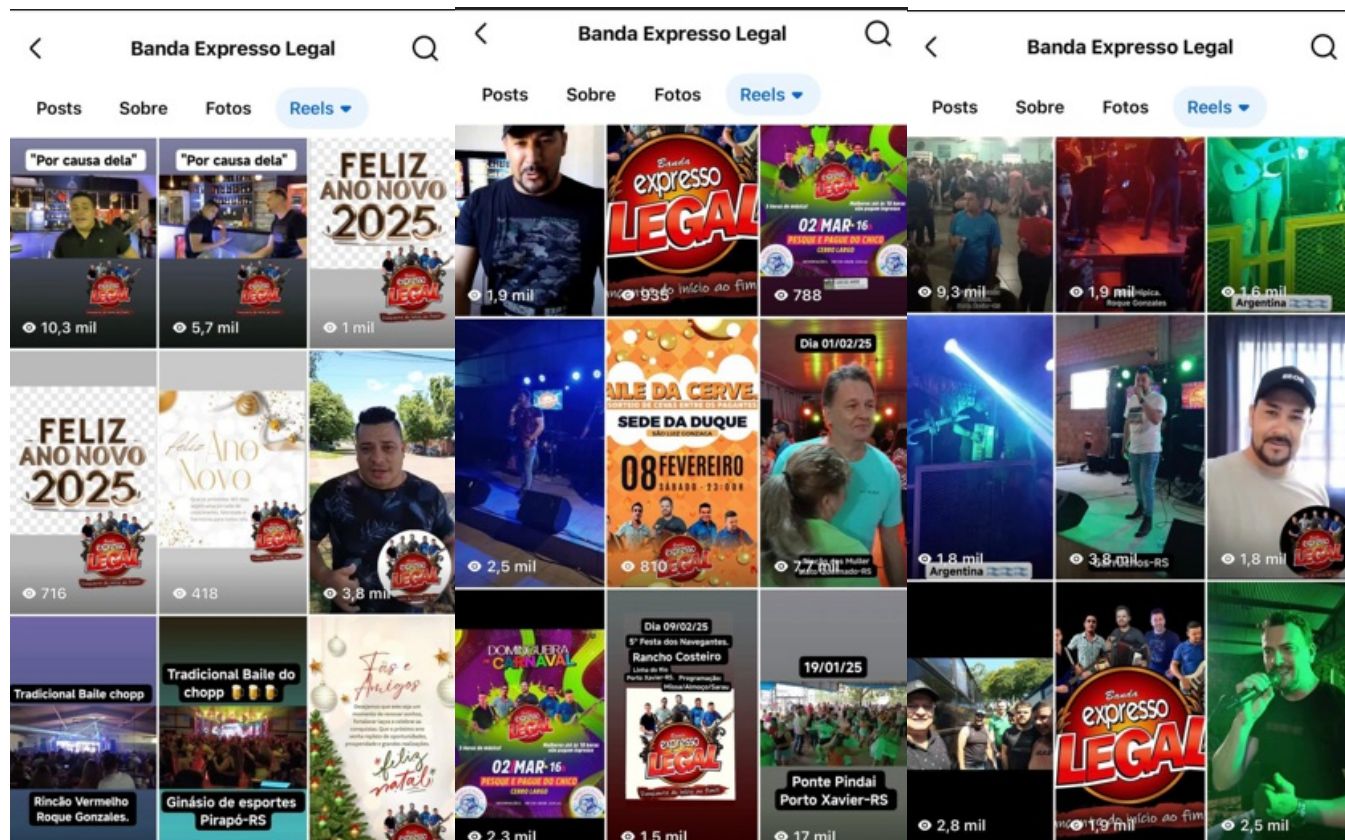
Banda Expresso Legal

Posts Sobre Fotos Reels

"Por causa dela"

10,3 mil

"Por causa dela"

5,7 mil

FELIZ ANO NOVO 2025

1 mil

FELIZ ANO NOVO 2025

716

Feliz Ano Novo

418

3,8 mil

Tradicional Baile chopp

Rincão Vermelho Roque Gonzales.

Tradicional Baile do chopp

Ginásio de esportes Pirapó-RS

Fãs e Amigos

feliz natal

Banda Expresso Legal

Posts Sobre Fotos Reels

1,9 mil

Banda expresso LEGAL

935

02 MAR 16h PESQUE E PAGUE DO CHICO CERRO LARGO

788

2,5 mil

BAILE DA CERVE

SORTEIO DE CEVAS ENTRE OS PAGANTES

SEDE DA DUQUE

SÃO LUIZ GONZAGA

08 FEVEREIRO SÁBADO - 23:00H

810

Dia 01/02/25

7,7 mil

DOMINGUEIRA CARNAVAL

02 MAR 16h PESQUE E PAGUE DO CHICO CERRO LARGO

2,3 mil

Dia 09/02/25

5° Festa dos Navegantes.

Rancho Costeiro

Linha do Rio Porto Xavier-RS

Programação Missa/Almoço/Sarau

1,5 mil

19/01/25

Ponte Pindai Porto Xavier-RS

17 mil

Banda Expresso Legal

Posts Sobre Fotos Reels

9,3 mil

1,9 mil

Roque Gonzales

1,6 mil

Argentina

1,8 mil

Argentina

3,8 mil

1,8 mil

2,8 mil

Banda expresso LEGAL

1,9 mil

2,5 mil